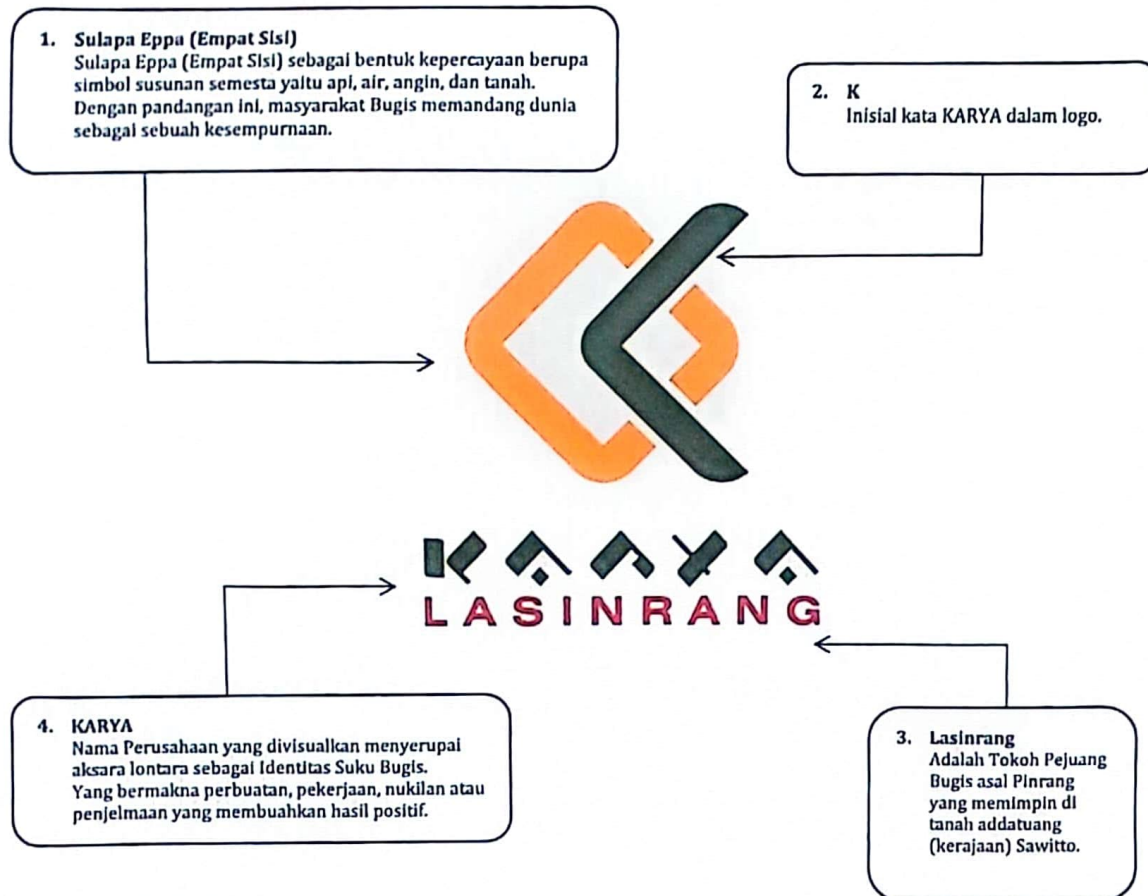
1. Sulapa Eppa (Empat Sisi)
Sulapa Eppa (Empat Sisi) sebagai bentuk kepercayaan berupa simbol susunan semesta yaitu api, air, angin, dan tanah. Dengan pandangan ini, masyarakat Bugis memandang dunia sebagai sebuah kesempurnaan.

2. K
Inisial kata KARYA dalam logo.

LASINRANG

4. KARYA
Nama Perusahaan yang divisualkan menyerupai aksara lontara sebagai Identitas Suku Bugis. Yang bermakna perbuatan, pekerjaan, nukilan atau penjelmaan yang membuahkan hasil positif.

3. Lasinrang
Adalah Tokoh Pejuang Bugis asal Pinrang yang memimpin di tanah addatuang (kerajaan) Sawitto.